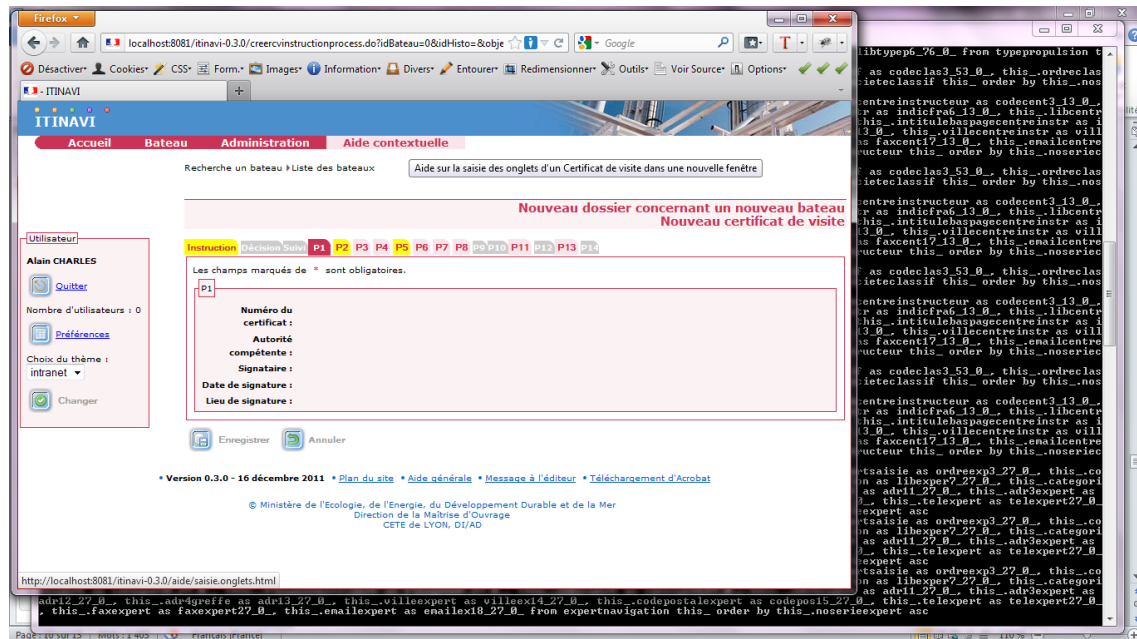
Firefox

localhost:8081/itinavi-0.3.0/creercvinstructionprocess.do?idBateau=0&idHisto=&obje

Google

Désactiver Cookies CSS Form. Images Information Divers Entourer Redimensionner Outils Voir Source Options

ITINAVI

ITINAVI

Accueil Bateau Administration Aide contextuelle

Recherche un bateau ▸Liste des bateaux

Aide sur la saisie des onglets d'un Certificat de visite dans une nouvelle fenêtre

Nouveau dossier concernant un nouveau bateau
Nouveau certificat de visite

Utilisateur

Alain CHARLES

Quitter

Nombre d'utilisateurs : 0

Préférences

Choix du thème :

intranet

Changer

Instruction Décision Suivi P1 P2 P3 P4 P5 P6 P7 P8 P9 P10 P11 P12 P13 P14

Les champs marqués de * sont obligatoires.

P1

Numéro du certificat :

Autorité compétente :

Signataire :

Date de signature :

Lieu de signature :

Enregistrer Annuler

• Version 0.3.0 - 16 décembre 2011 • Plan du site • Aide générale • Message à l'éditeur • Téléchargement d'Acrobat

© Ministère de l'Ecologie, de l'Energie, du Développement Durable et de la Mer
Direction de la Maîtrise d'Ouvrage
CETE de LYON, DI/AD

http://localhost:8081/itinavi-0.3.0/aide/saisie.onglets.html

libtypep6_76_0_ from typepropulsion t
as codeclas3_53_0_, this_.ordreclas
ieteclassif this_ order by this_.nos
centreinstructeur as codecent3_13_0_,
r as indicfra6_13_0_, this_.libcentr
this_.intitulebaspagecentreinstr as i
13_0_, this_.villecentreinstr as vill
s faxcent17_13_0_, this_.emailcentre
ructeur this_ order by this_.noseriec
as codeclas3_53_0_, this_.ordreclas
ieteclassif this_ order by this_.nos
centreinstructeur as codecent3_13_0_,
r as indicfra6_13_0_, this_.libcentr
this_.intitulebaspagecentreinstr as i
13_0_, this_.villecentreinstr as vill
s faxcent17_13_0_, this_.emailcentre
ructeur this_ order by this_.noseriec
as codeclas3_53_0_, this_.ordreclas
ieteclassif this_ order by this_.nos
centreinstructeur as codecent3_13_0_,
r as indicfra6_13_0_, this_.libcentr
this_.intitulebaspagecentreinstr as i
13_0_, this_.villecentreinstr as vill
s faxcent17_13_0_, this_.emailcentre
ructeur this_ order by this_.noseriec
as codeclas3_53_0_, this_.ordreclas
ieteclassif this_ order by this_.nos
centreinstructeur as codecent3_13_0_,
r as indicfra6_13_0_, this_.libcentr
this_.intitulebaspagecentreinstr as i
13_0_, this_.villecentreinstr as vill
s faxcent17_13_0_, this_.emailcentre
ructeur this_ order by this_.noseriec
tsaisie as ordreexp3_27_0_, this_.co
n as libexper7_27_0_, this_.categori
as adr11_27_0_, this_.adr3expert as
, this_.telexpert as telexpert27_0
expert asc
tsaisie as ordreexp3_27_0_, this_.co
n as libexper7_27_0_, this_.categori
as adr11_27_0_, this_.adr3expert as
, this_.telexpert as telexpert27_0
expert asc
tsaisie as ordreexp3_27_0_, this_.co
n as libexper7_27_0_, this_.categori
as adr11_27_0_, this_.adr3expert as
, this_.telexpert as telexpert27_0
adr12_27_0_, this_.adr4greffe as adr13_27_0_, this_.villeexpert as villeex14_27_0_, this_.codepostalexpert as codepos15_27_0_
, this_.faxexpert as faxexpert27_0_, this_.emailexpert as emailex18_27_0_ from expertnavigation this_ order by this_.noseriexpert asc